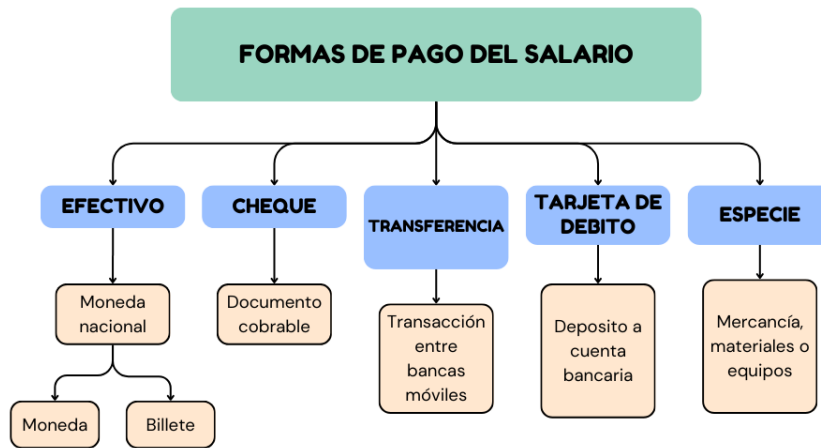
FORMAS DE PAGO DEL SALARIO

EFECTIVO

Moneda nacional

Moneda

Billete

CHEQUE

Documento cobrable

TRANSFERENCIA

Transacción entre bancas móviles

TARJETA DE DEBITO

Deposito a cuenta bancaria

ESPECIE

Mercancía, materiales o equipos